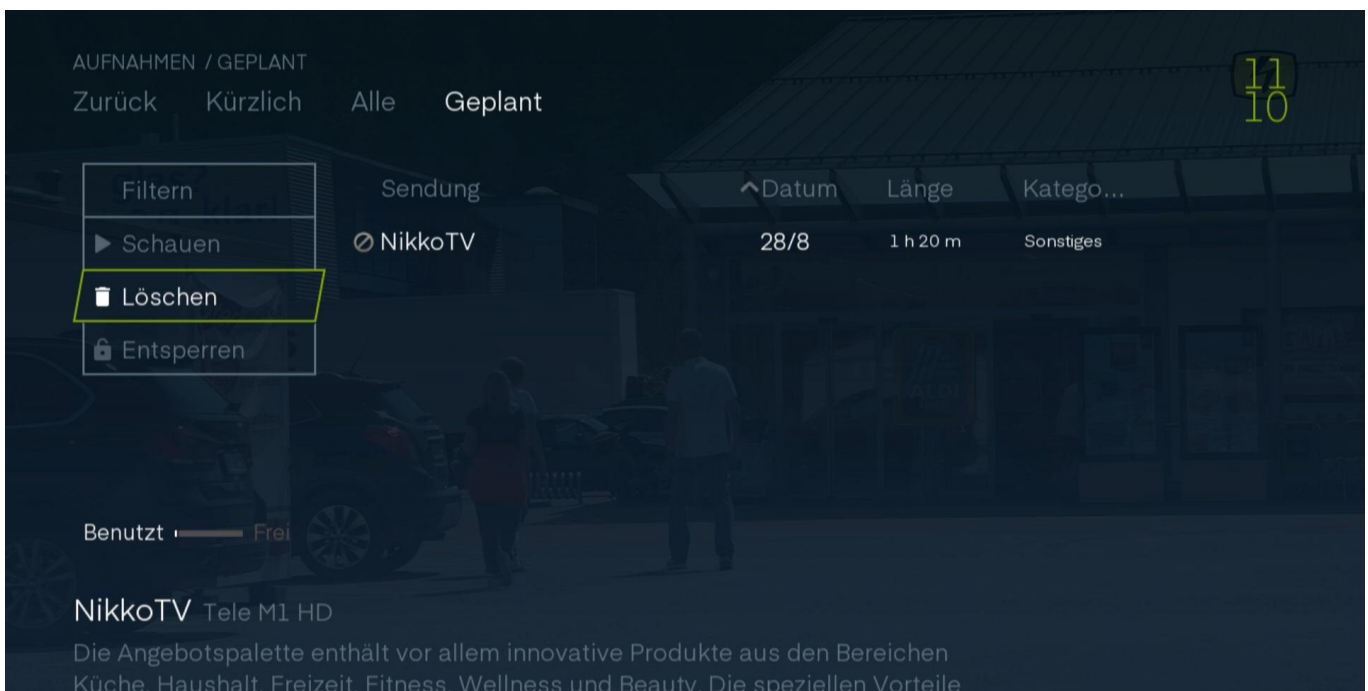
AUFNAHMEN / GEPLANT

Zurück Kürzlich Alle Geplant

11
10

Filtern
Schauen
Löschen
Entsperren

| Sendung | Datum | Länge | Katego... |
|---|---|---|---|
| NikkoTV | 28/8 | 1 h 20 m | Sonstiges |

Benutzt Frei

NikkoTV Tele M1 HD

Die Angebotspalette enthält vor allem innovative Produkte aus den Bereichen Küche, Haushalt, Freizeit, Fitness, Wellness und Beauty. Die speziellen Vorteile